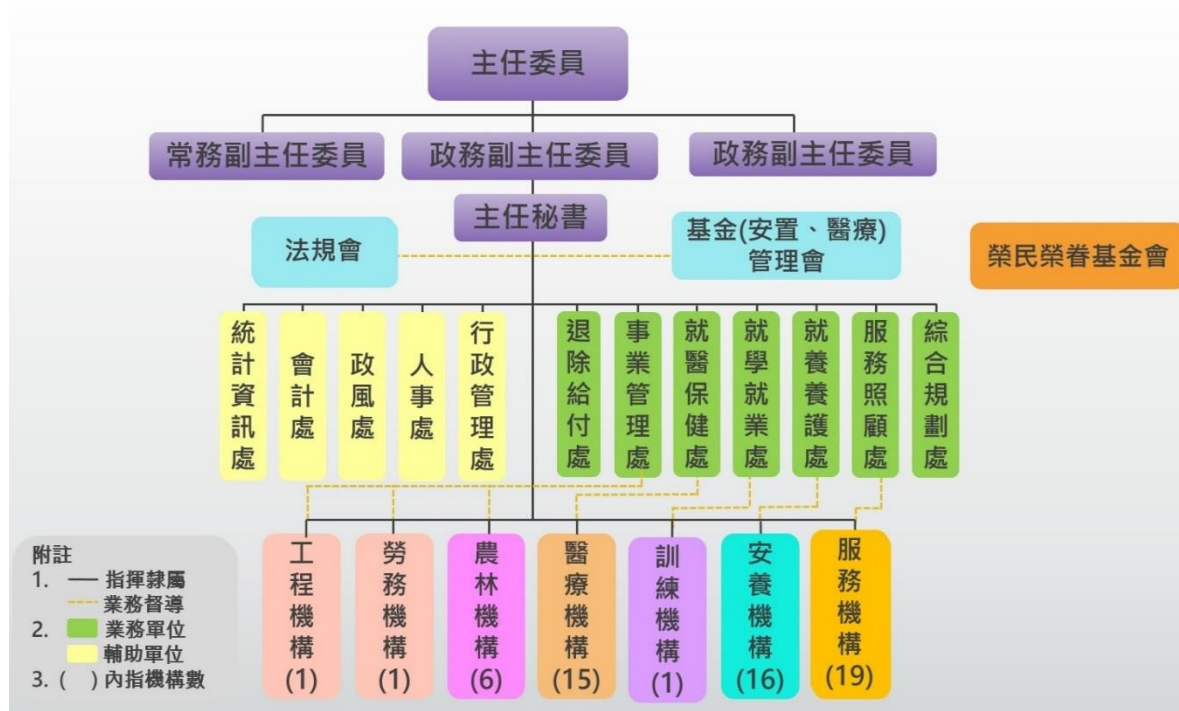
主任委員

常務副主任委員

政務副主任委員

政務副主任委員

主任秘書

法規會

基金(安置、醫療)管理會

榮民榮眷基金會

統計資訊處

會計處

政風處

人事處

行政管理處

退除給付處

事業管理處

就醫保健處

就學就業處

就養養護處

服務照顧處

綜合規劃處

工程機構 (1)

勞務機構 (1)

農林機構 (6)

醫療機構 (15)

訓練機構 (1)

安養機構 (16)

服務機構 (19)

附註
1. —— 指揮隸屬
------ 業務督導
2. 業務單位
輔助單位
3. ( ) 內指機構數